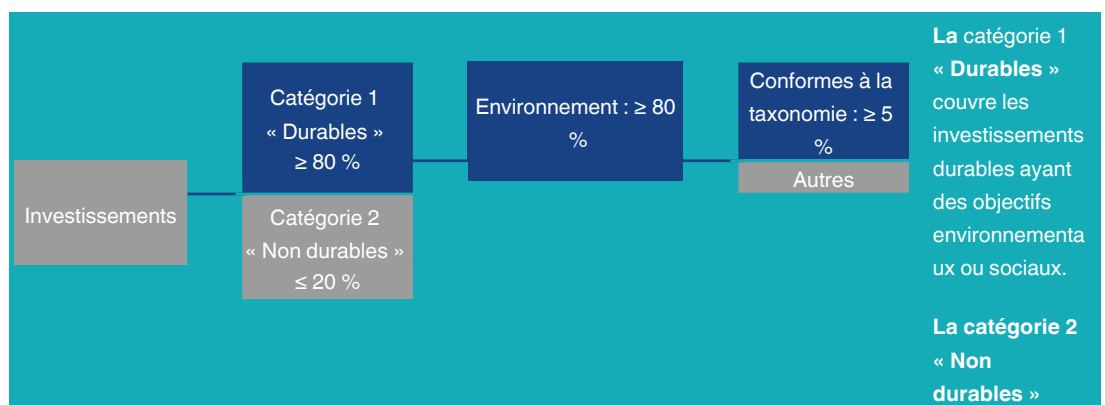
Investissements

Catégorie 1
« Durables »
≥ 80 %

Catégorie 2
« Non durables »
≤ 20 %

Environnement : ≥ 80 %

Conformes à la taxonomie : ≥ 5 %

Autres

**La** catégorie 1 « **Durables** » couvre les investissements durables ayant des objectifs environnementaux ou sociaux.

**La catégorie 2 « Non durables »**